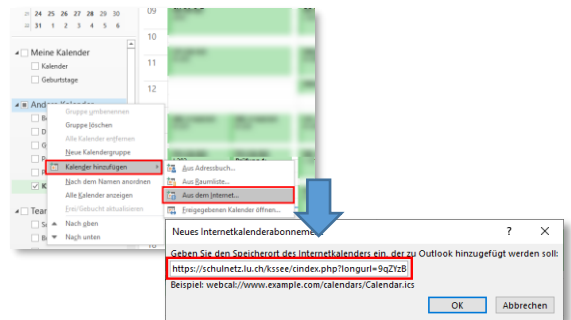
24 25 26 27 28 29 30
31

09

10

11

12

Meine Kalender
Kalender
Geburtstage

Andere Kalender

Gruppe umbenennen
Gruppe löschen
Alle Kalender entfernen
Neue Kalendergruppe
Kalender hinzufügen
Nach dem Namen anordnen
Alle Kalender anzeigen
Frei/Gebucht aktualisieren
Nach oben
Nach unten

Team

Aus Adressbuch...
Aus Raumliste...
Aus dem Internet...
Freigegebenen Kalender öffnen...

Neues Internetkalenderabonnement
?
X
Geben Sie den Speicherort des Internetkalenders ein, der zu Outlook hinzugefügt werden soll:
https://schulnetz.lu.ch/kssee/cindex.php?longurl=9qZYzB
Beispiel: webcal://www.example.com/calendars/Calendar.ics
OK
Abbrechen